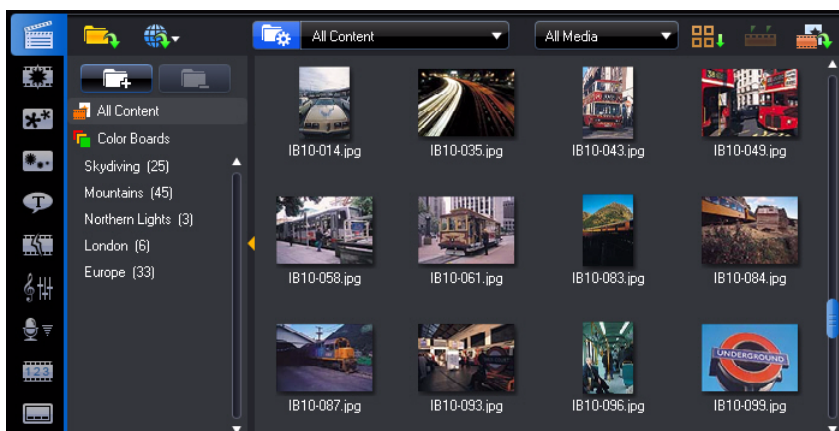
All Content
All Media
All Content
Color Boards
Skydiving (25)
Mountains (45)
Northern Lights (3)
London (6)
Europe (33)
IB10-014.jpg
IB10-035.jpg
IB10-043.jpg
IB10-049.jpg
IB10-058.jpg
IB10-061.jpg
IB10-083.jpg
IB10-084.jpg
IB10-087.jpg
IB10-093.jpg
IB10-096.jpg
IB10-099.jpg
UNDERGROUND
123